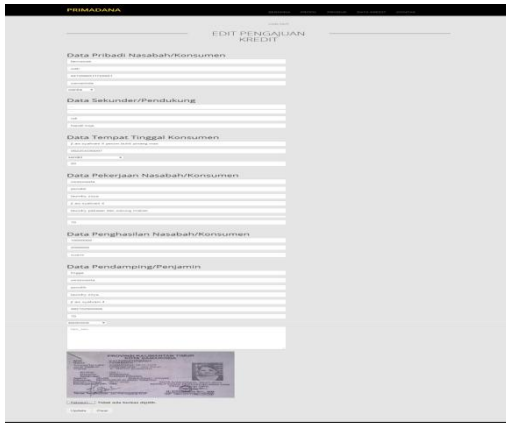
PRIMADANA

EDIT PENGAJUAN KREDIT

Data Pribadi Nasabah/Konsumen

Data Sekunder/Pendukung

Data Tempat Tinggal Konsumen

Data Pekerjaan Nasabah/Konsumen

Data Penghasilan Nasabah/Konsumen

Data Pendamping/Penjamin

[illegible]

Update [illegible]